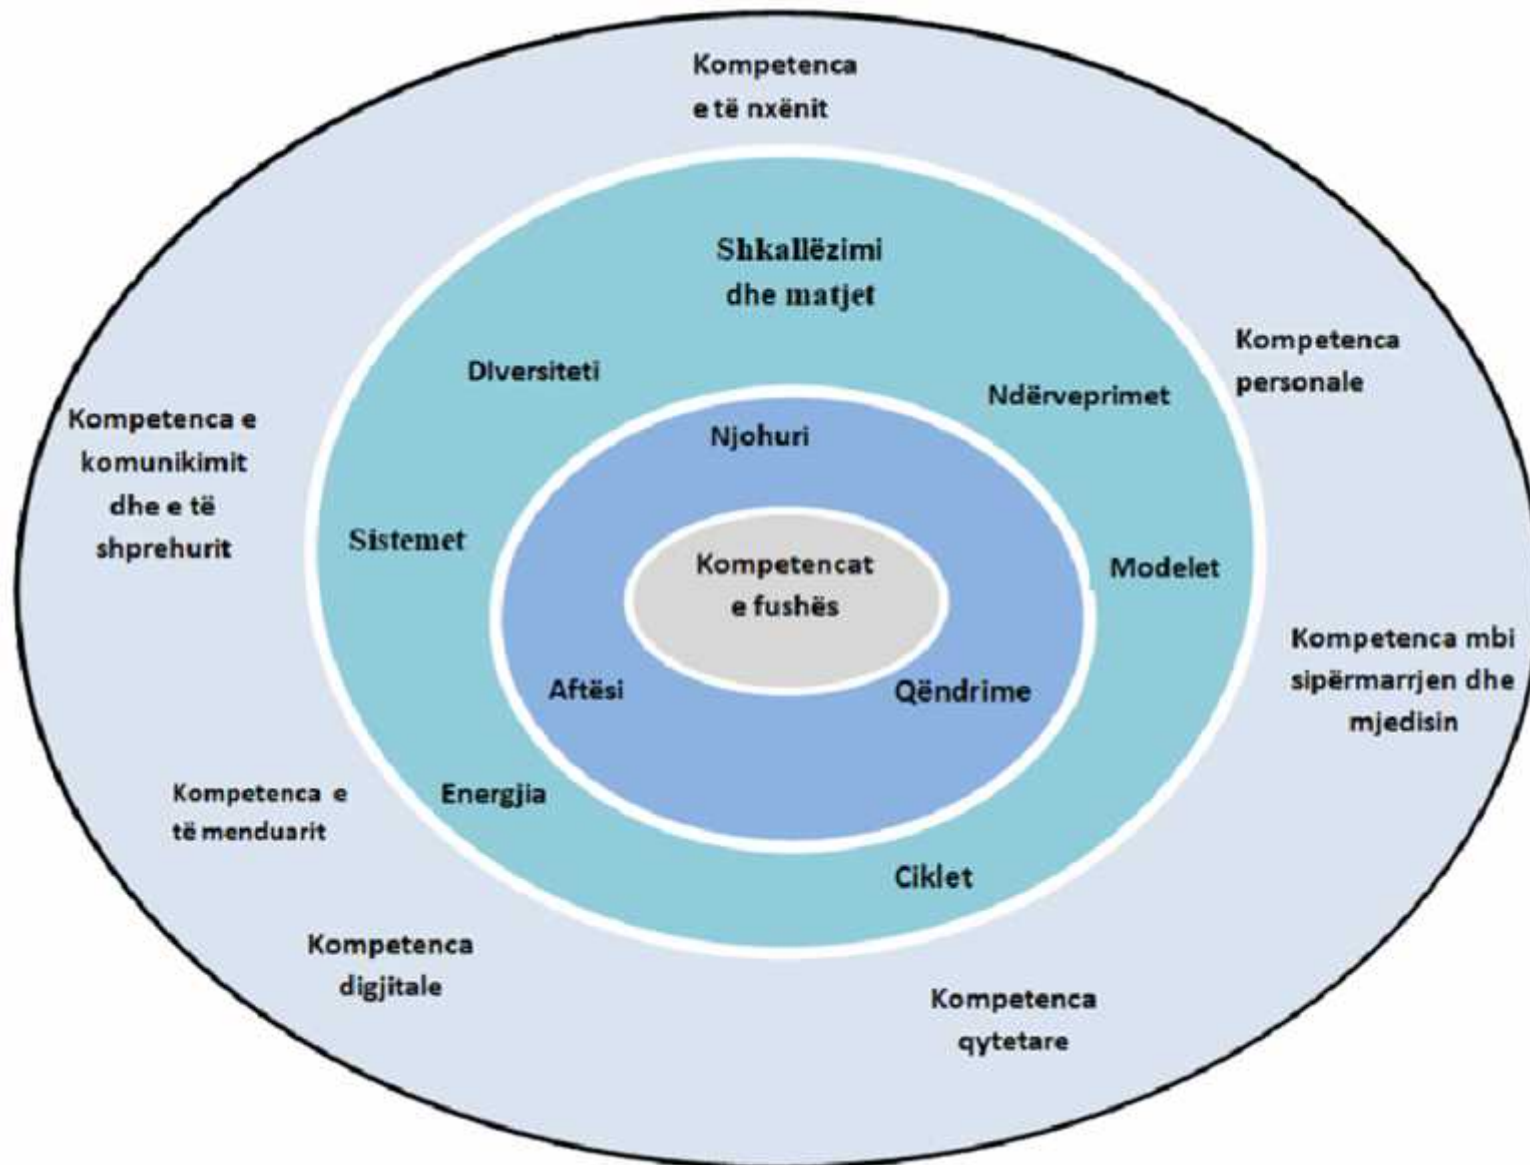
Kompetenca e të nxënit

Shkallëzimi dhe matjet

Kompetenca personale

Diversiteti

Ndërveprimet

Kompetenca e komunikimit dhe e të shprehurit

Njohuri

Sistemet

Modelet

Kompetencat e fushës

Kompetenca mbi sipërmarrjen dhe mjedisin

Aftësi

Qëndrime

Kompetenca e të menduarit

Energjia

Ciklet

Kompetenca digjitale

Kompetenca qytetare